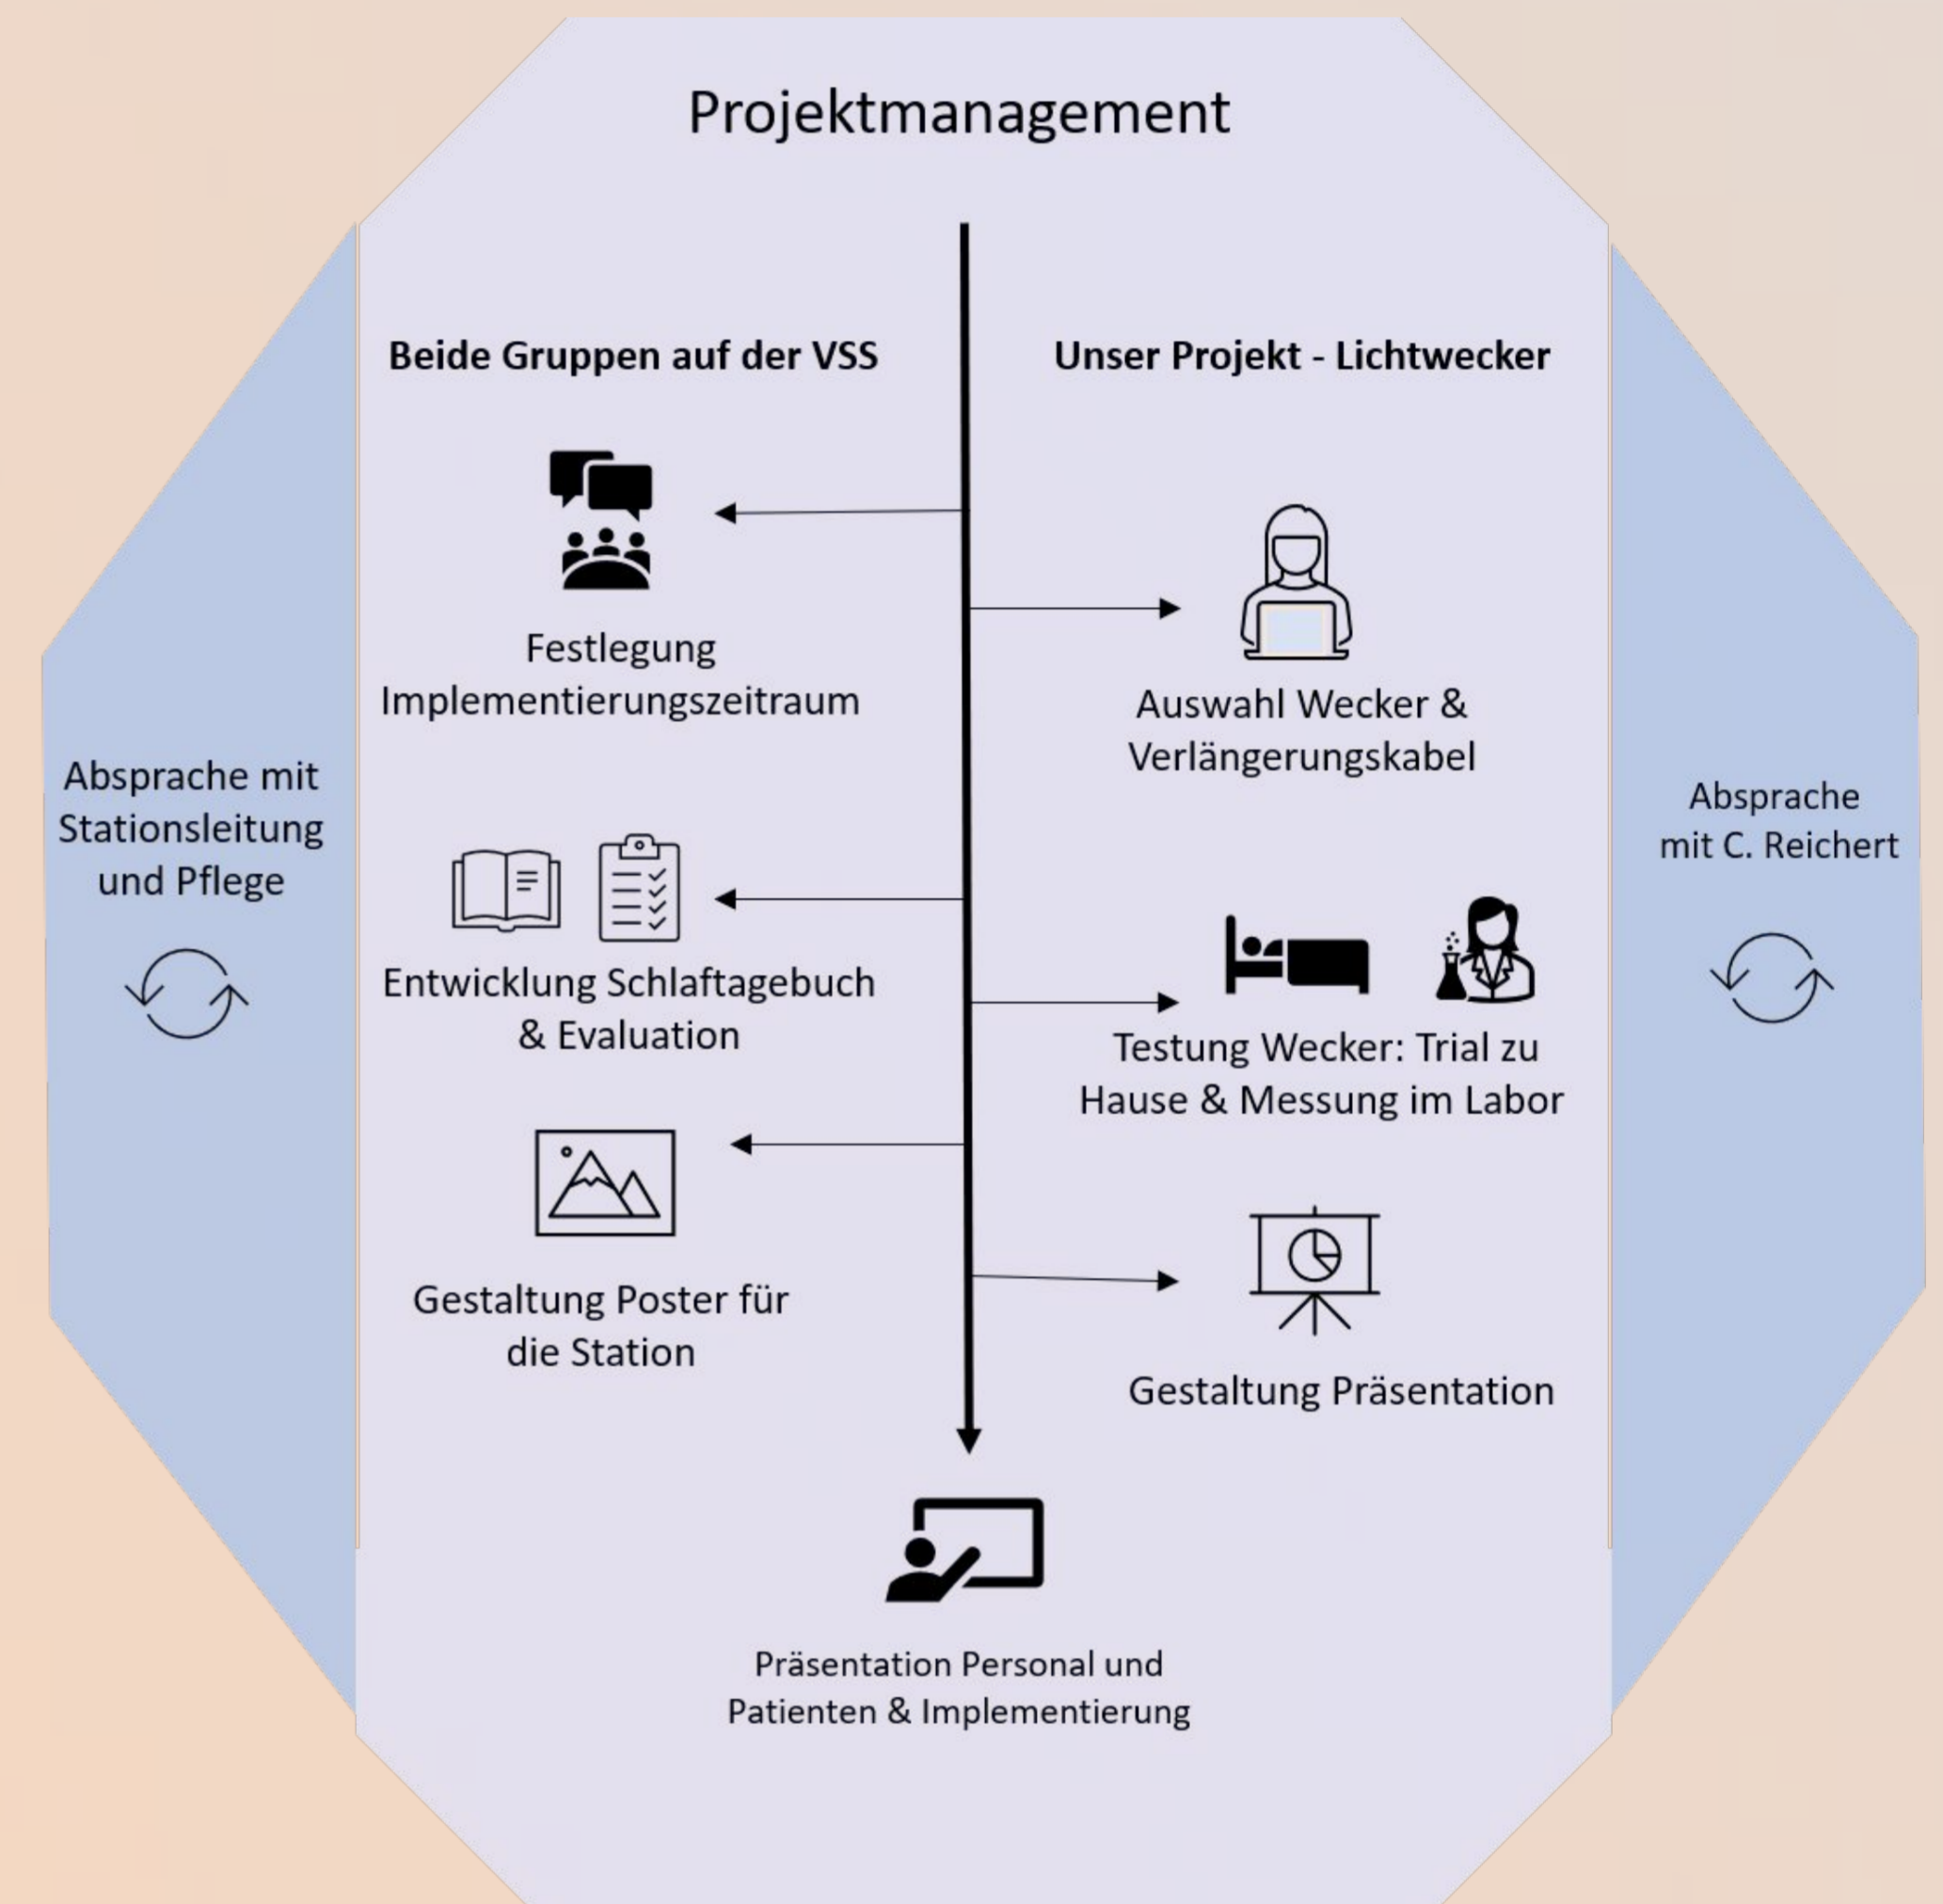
Projektmanagement

Beide Gruppen auf der VSS

Unser Projekt - Lichtwecker

Festlegung Implementierungszeitraum

Auswahl Wecker & Verlängerungskabel

Absprache mit Stationsleitung und Pflege

Absprache mit C. Reichert

Entwicklung Schlaftagebuch & Evaluation

Testung Wecker: Trial zu Hause & Messung im Labor

Gestaltung Poster für die Station

Gestaltung Präsentation

Präsentation Personal und Patienten & Implementierung